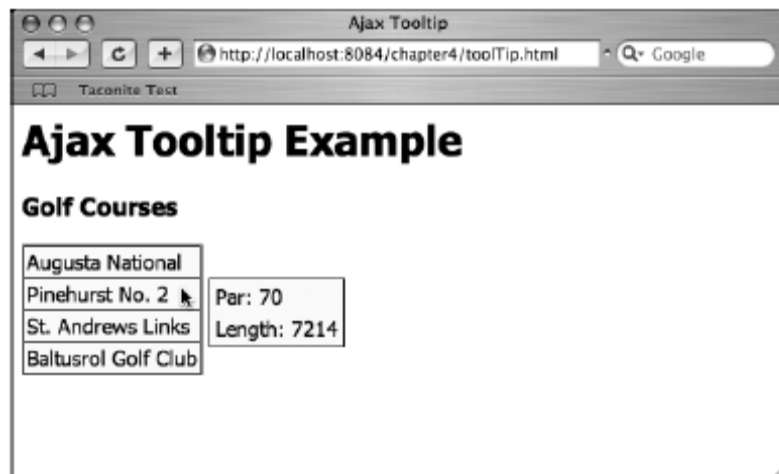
Ajax Tooltip

http://localhost:8084/chapter4/toolTip.html

Google

Taconite Test

# Ajax Tooltip Example

### Golf Courses

| Augusta National |
|---|
| Pinehurst No. 2 |
| St. Andrews Links |
| Baltusrol Golf Club |

Par: 70
Length: 7214